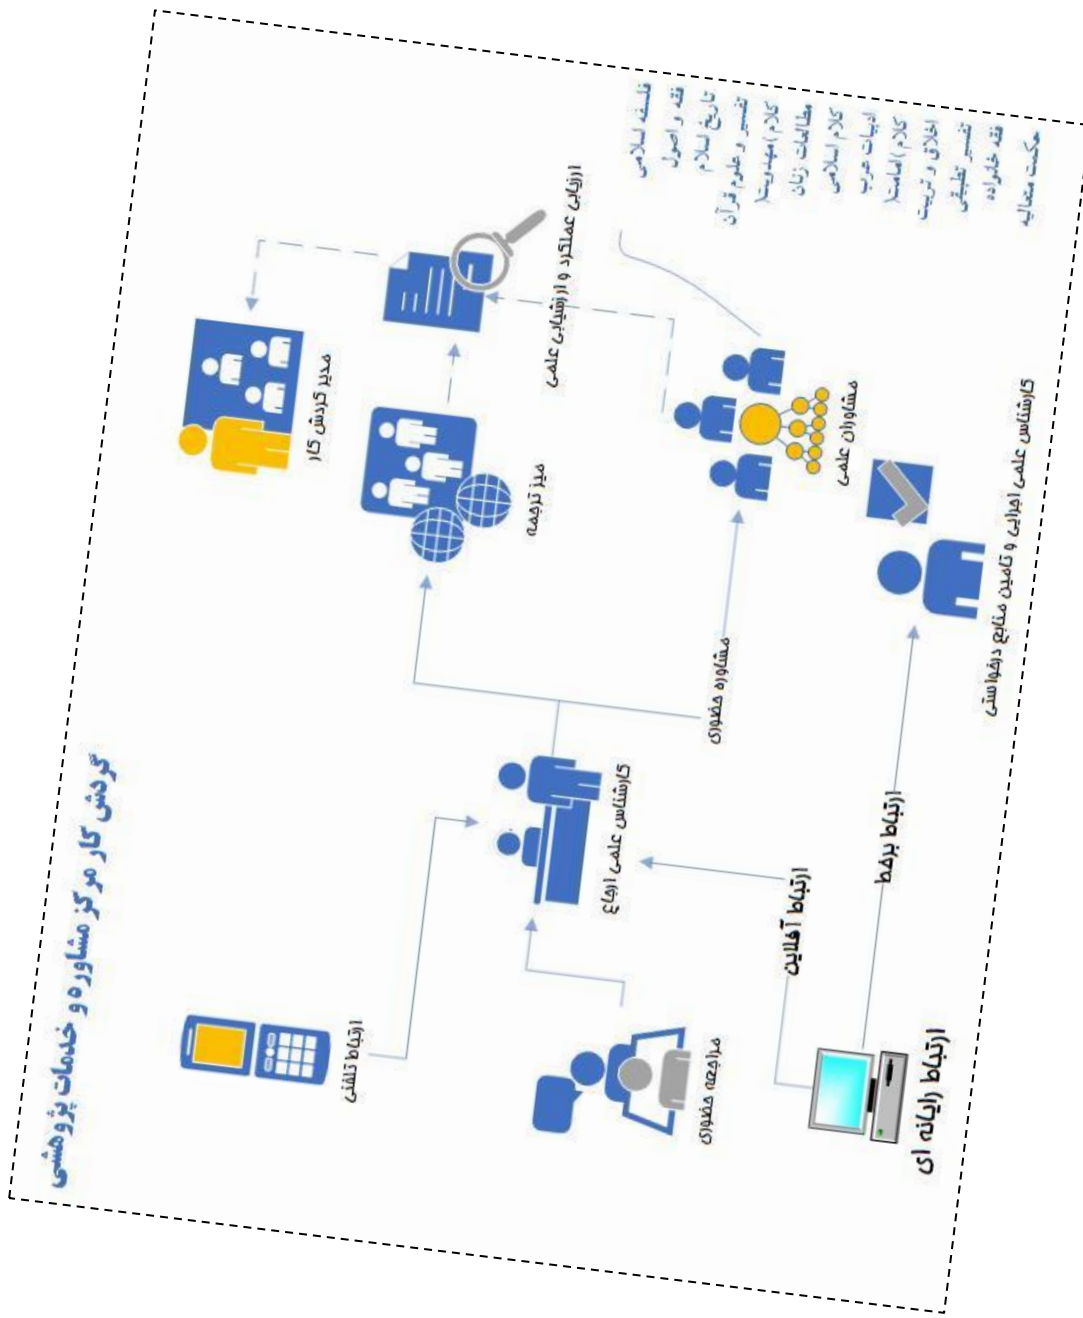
گردش کار مرکز مشاوره و خدمات پژوهشی

ارتباط تلفنی

مراجعه حضوری

ارتباط رایانه ای

ارتباط آفلاین

ارتباط برخط

کارشناس علمی ارجاع

مشاوره حضوری

میز ترجمه

مشاوران علمی

کارشناس علمی اجرایی و تامین منابع درخواستی

ارزیابی عملکرد و ارزشیابی علمی

مدیر گردش کار

فلسفه اسلامی
فقه و اصول
تاریخ اسلام
تفسیر و علوم قرآن
کلام (مهدویت)
مطالعات زنان
کلام اسلامی
ادبیات عرب
کلام (امامت)
اخلاق و تربیت
تفسیر تطبیقی
فقه خانواده
حکمت متعالیه